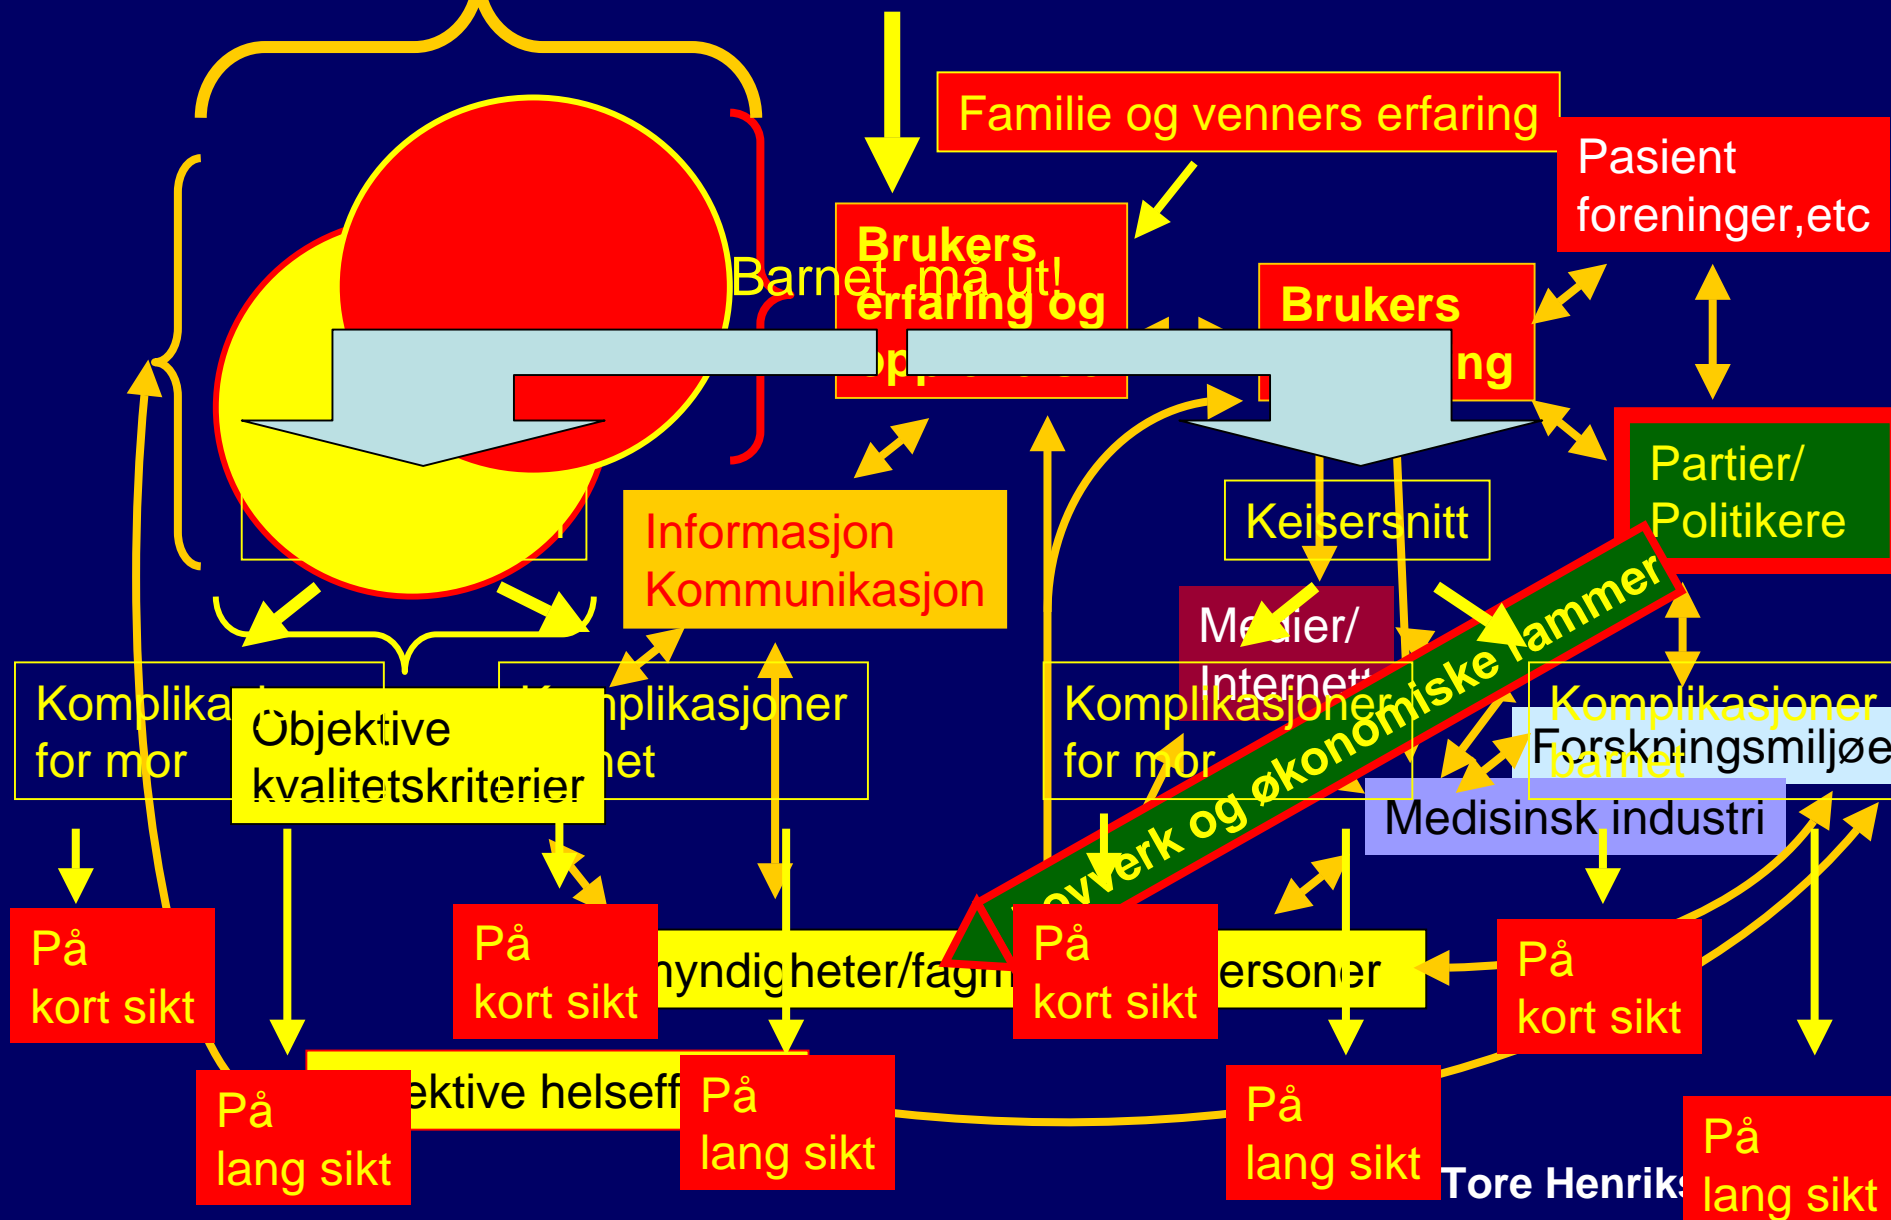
Familie og venners erfaring

Pasient foreninger,etc

Brukers erfaring og

Barnet må ut!

Brukers

ng

Partier/ Politikere

Keisersnitt

Informasjon Kommunikasjon

Medier/ Internett

Komplika for mor

Objektive kvalitetskriterier

Komplikasjoner

net

Komplikasjoner for mor

Komplikasjoner barnet

Forskningsmiljøe

Medisinsk industri

ovverk og økonomiske rammer

På kort sikt

På kort sikt

myndigheter/fagp

På kort sikt

ersoner

På kort sikt

På lang sikt

ektive helseff

På lang sikt

På lang sikt

Tore Henriks

På lang sikt